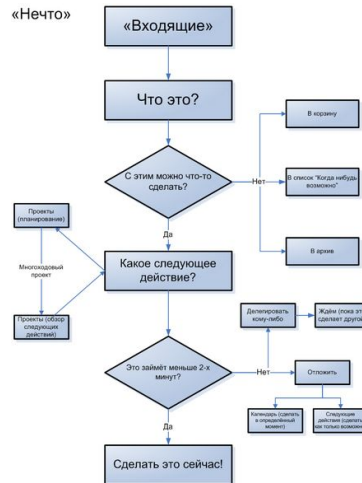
«Нечто»

«Входящие»

Что это?

С этим можно что-то сделать?

Нет

В корзину

В список "Когда нибудь возможно"

В архив

Да

Проекты (планирование)

Многоходовый проект

Проекты (обзор следующих действий)

Какое следующее действие?

Делегировать кому-либо

Жди (пока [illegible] сделает друго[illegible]

Это займёт меньше 2-х минут?

Нет

Отложить

Календарь (сделать в определённый момент)

Следующие действия (сделать как только возмож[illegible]

Да

Сделать это сейчас!